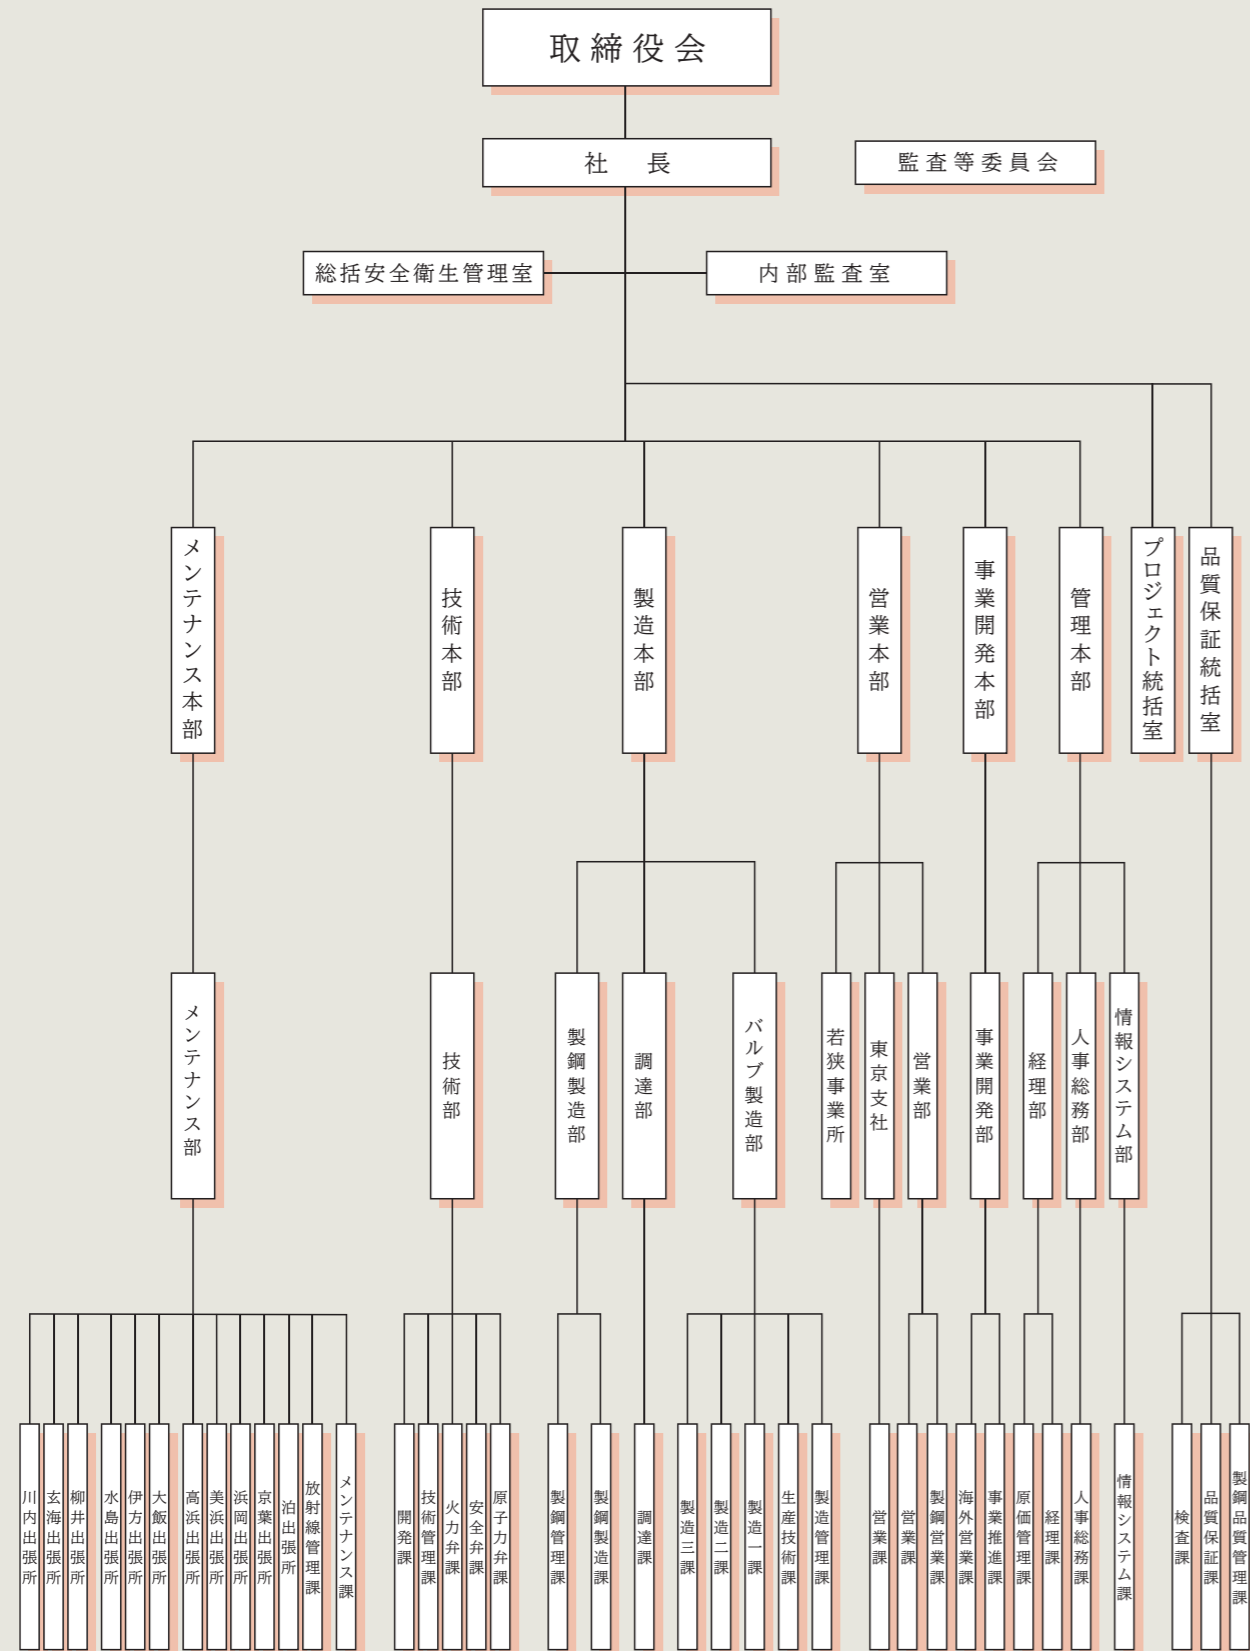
取締役会

社　長

監査等委員会

総括安全衛生管理室

内部監査室

メンテナンス本部

技術本部

製造本部

営業本部

事業開発本部

管理本部

プロジェクト統括室

品質保証統括室

メンテナンス部

技術部

製鋼製造部

調達部

バルブ製造部

若狭事業所

東京支社

営業部

事業開発部

経理部

人事総務部

情報システム部

川内出張所

玄海出張所

柳井出張所

水島出張所

伊方出張所

大飯出張所

高浜出張所

美浜出張所

浜岡出張所

京葉出張所

泊出張所

放射線管理課

メンテナンス課

開発課

技術管理課

火力弁課

安全弁課

原子力弁課

製鋼管理課

製鋼製造課

調達課

製造三課

製造二課

製造一課

生産技術課

製造管理課

営業課

営業課

製鋼営業課

海外営業課

事業推進課

原価管理課

経理課

人事総務課

情報システム課

検査課

品質保証課

製鋼品質管理課